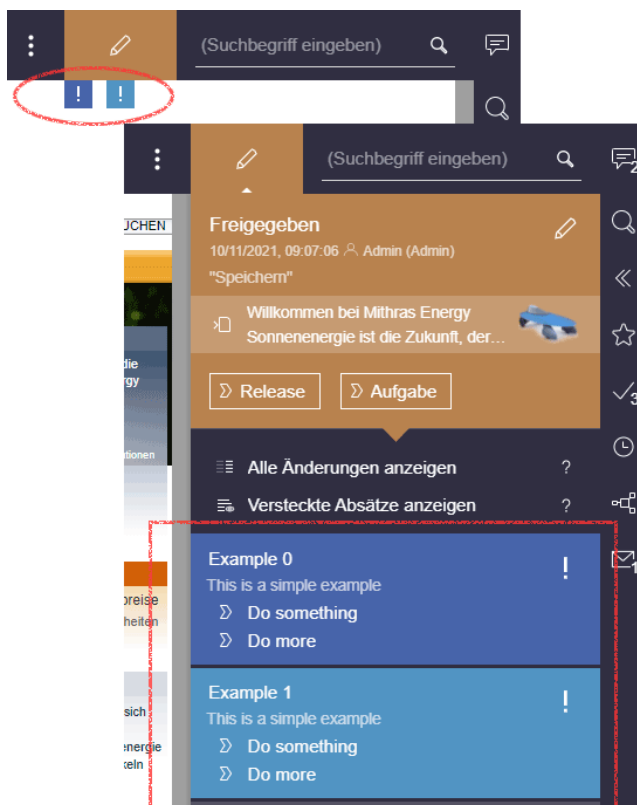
(Suchbegriff eingeben)

!  !

(Suchbegriff eingeben)

Freigegeben
10/11/2021, 09:07:06 Admin (Admin)
"Speichern"

Willkommen bei Mithras Energy
Sonnenenergie ist die Zukunft, der...

Release
Aufgabe

Alle Änderungen anzeigen ?
Versteckte Absätze anzeigen ?

Example 0
This is a simple example
Do something
Do more

Example 1
This is a simple example
Do something
Do more

UCHEN
die
rgy
tionen
preise
heiten
sich
energie
keln